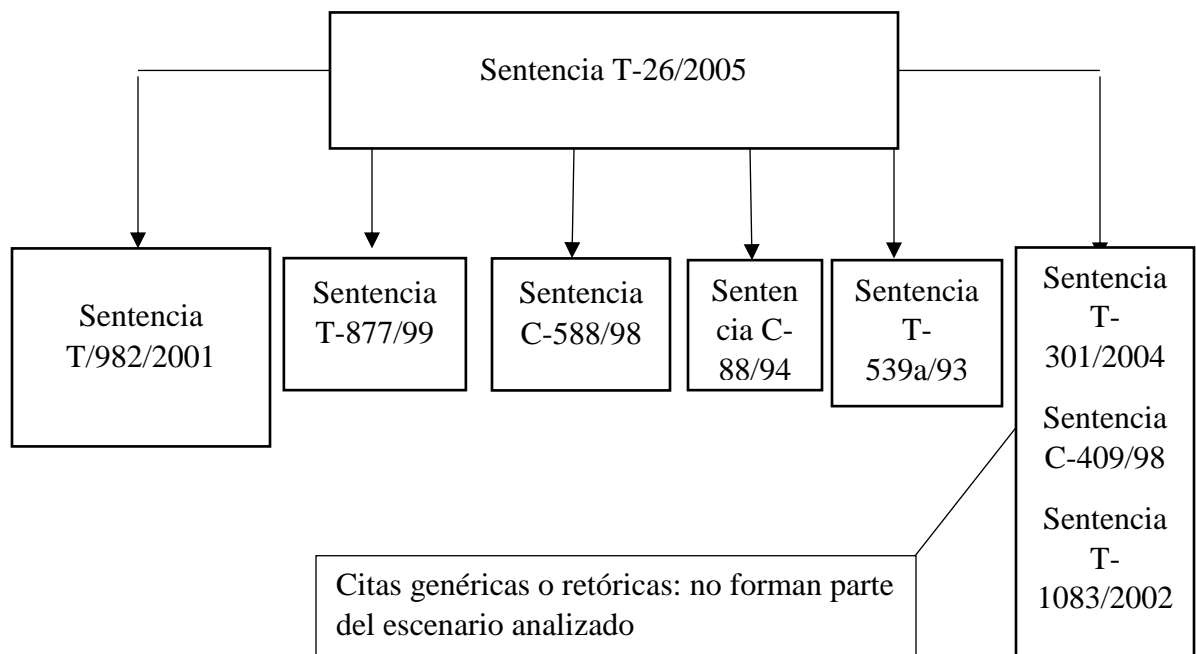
Sentencia T-26/2005

Sentencia T/982/2001

Sentencia T-877/99

Sentencia C-588/98

Sentencia C-88/94

Sentencia T-539a/93

Sentencia T-301/2004

Sentencia C-409/98

Sentencia T-1083/2002

Citas genéricas o retóricas: no forman parte del escenario analizado